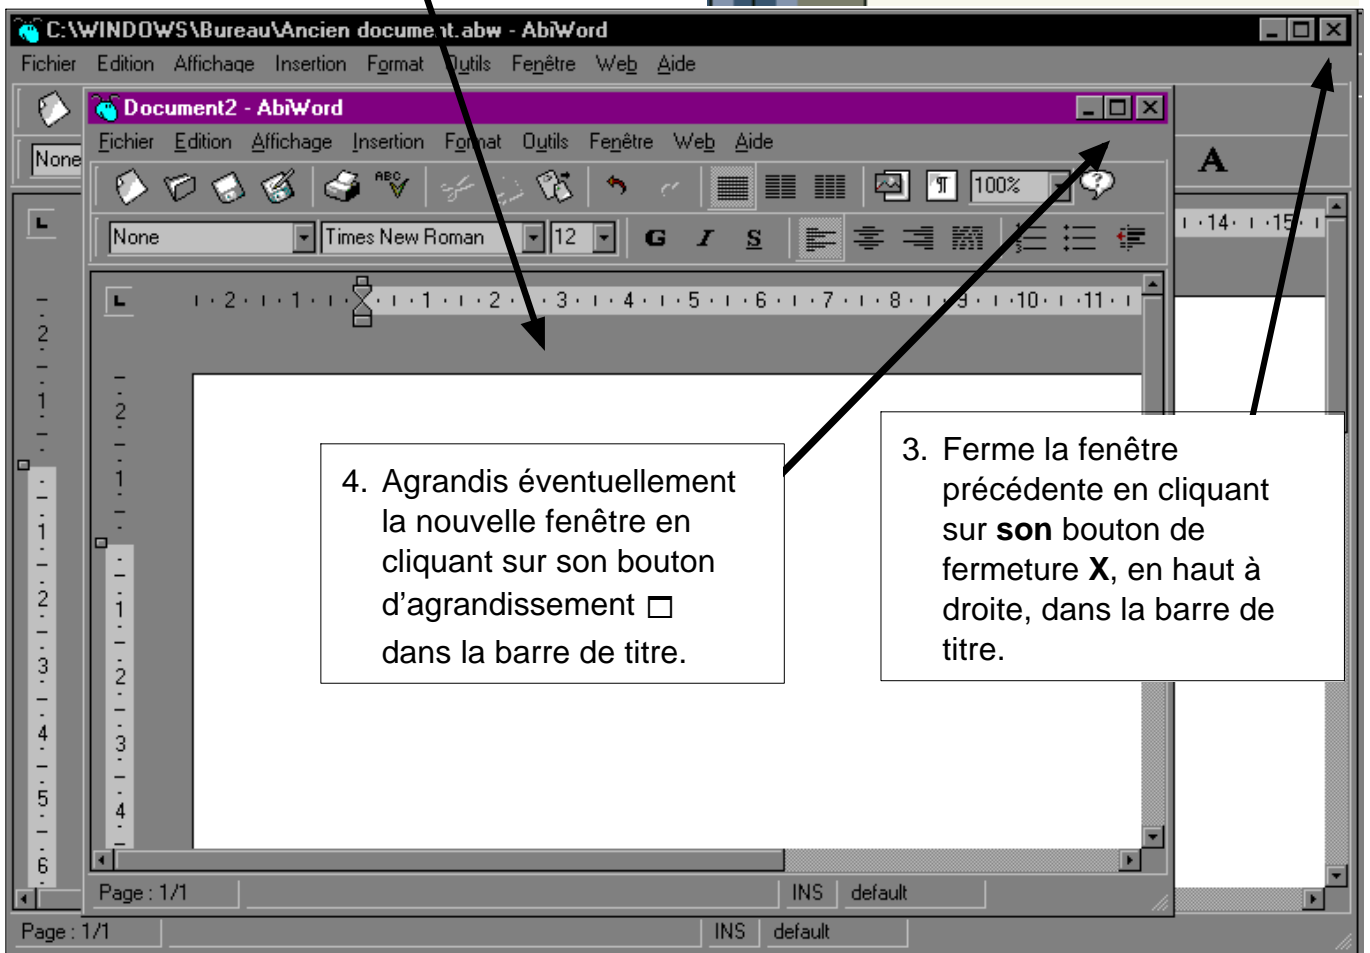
C:\WINDOWS\Bureau\Ancien document.abw - AbiWord

Fichier Edition Affichage Insertion Format Outils Fenêtre Web Aide

None

Document2 - AbiWord

Fichier Edition Affichage Insertion Format Outils Fenêtre Web Aide

100%

None Times New Roman 12 G I S

A

2 1 1 2 3 4 5 6 7 8 9 10 11 14 15

2 1 1 2 3 4

2 1 1 2 3 4 5 6

4. Agrandis éventuellement la nouvelle fenêtre en cliquant sur son bouton d'agrandissement □ dans la barre de titre.

3. Ferme la fenêtre précédente en cliquant sur **son** bouton de fermeture **X**, en haut à droite, dans la barre de titre.

Page : 1/1 INS default

Page : 1/1 INS default